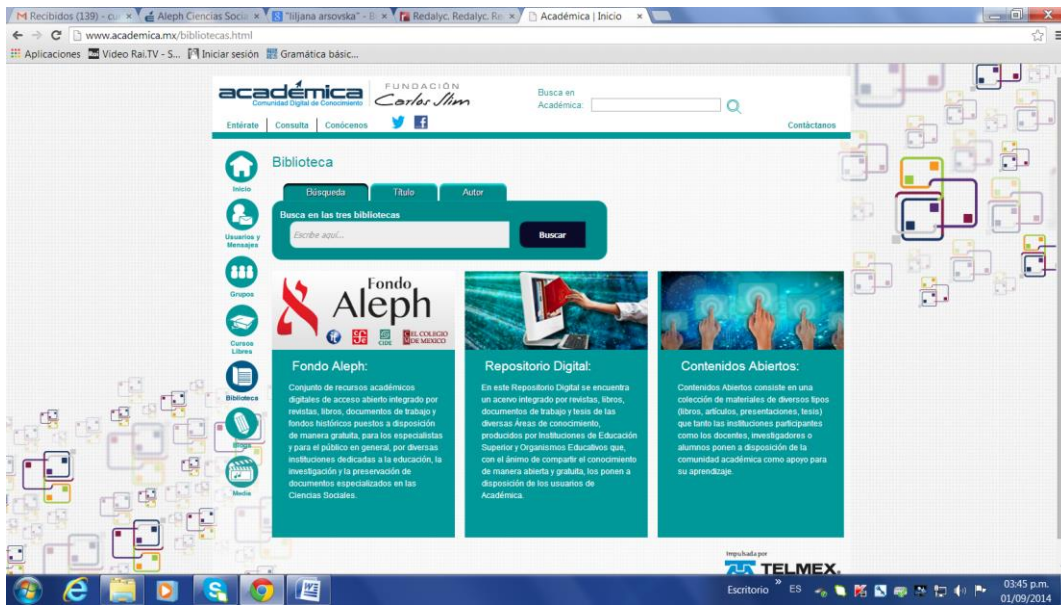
M Recibidos (139) - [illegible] × Aleph Ciencias Socia × "liljana arsovska" - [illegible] × Redalyc. Redalyc. Re × Académica | Inicio ×

www.academica.mx/bibliotecas.html

Aplicaciones Video Rai.TV - S... Iniciar sesión Gramática básic...

académica Comunidad Digital de Conocimiento FUNDACIÓN Carlos Slim

Busca en Académica:

Entérate Consulta Conócenos

Contáctanos

Inicio

Usuarios y Mensajes

Grupos

Cursos Libres

Biblioteca

Blogs

Media

Biblioteca

Búsqueda Título Autor

Busca en las tres bibliotecas

Escribe aquí...

Buscar

Fondo Aleph

CIDE EL COLEGIO DE MEXICO

Fondo Aleph:

Conjunto de recursos académicos digitales de acceso abierto integrado por revistas, libros, documentos de trabajo y fondos históricos puestos a disposición de manera gratuita, para los especialistas y para el público en general, por diversas instituciones dedicadas a la educación, la investigación y la preservación de documentos especializados en las Ciencias Sociales.

Repositorio Digital:

En este Repositorio Digital se encuentra un acervo integrado por revistas, libros, documentos de trabajo y tesis de las diversas Áreas de conocimiento, producidos por Instituciones de Educación Superior y Organismos Educativos que, con el ánimo de compartir el conocimiento de manera abierta y gratuita, los ponen a disposición de los usuarios de Académica.

Contenidos Abiertos:

Contenidos Abiertos consiste en una colección de materiales de diversos tipos (libros, artículos, presentaciones, tesis) que tanto las instituciones participantes como los docentes, investigadores o alumnos ponen a disposición de la comunidad académica como apoyo para su aprendizaje.

Impulsado por TELMEX

Escritorio ES 03:45 p.m. 01/09/2014